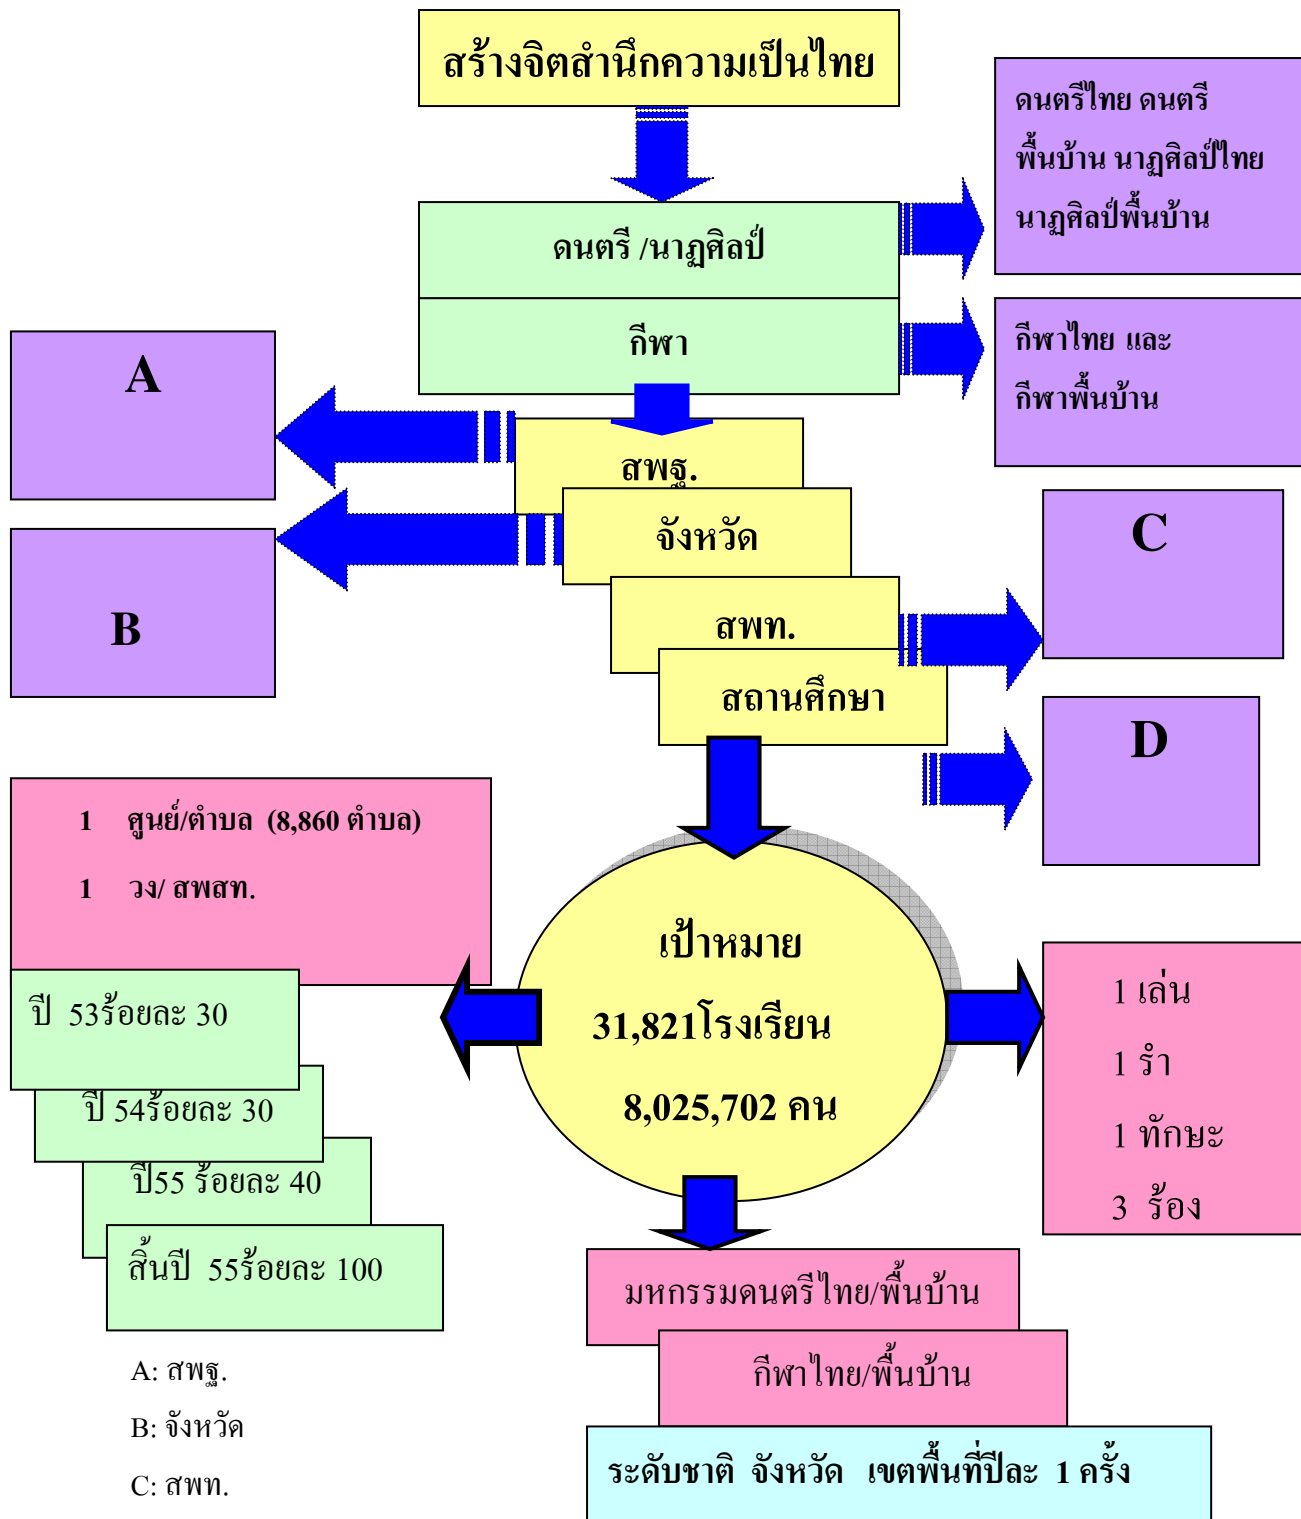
สร้างจิตสำนึกความเป็นไทย

ดนตรี /นาฏศิลป์

กีฬา

ดนตรีไทย ดนตรีพื้นบ้าน นาฏศิลป์ไทย นาฏศิลป์พื้นบ้าน

กีฬาไทย และ กีฬาพื้นบ้าน

A

B

สพฐ.

จังหวัด

สพท.

สถานศึกษา

C

D

1 ศูนย์/ตำบล (8,860 ตำบล)

1 วง/ สพสท.

เป้าหมาย

31,821โรงเรียน

8,025,702 คน

1 เล่น

1 รำ

1 ทักษะ

3 ร้อง

ปี 53ร้อยละ 30

ปี 54ร้อยละ 30

ปี55 ร้อยละ 40

สิ้นปี 55ร้อยละ 100

มหกรรมดนตรีไทย/พื้นบ้าน

กีฬาไทย/พื้นบ้าน

ระดับชาติ จังหวัด เขตพื้นที่ปีละ 1 ครั้ง

A: สพฐ.

B: จังหวัด

C: สพท.